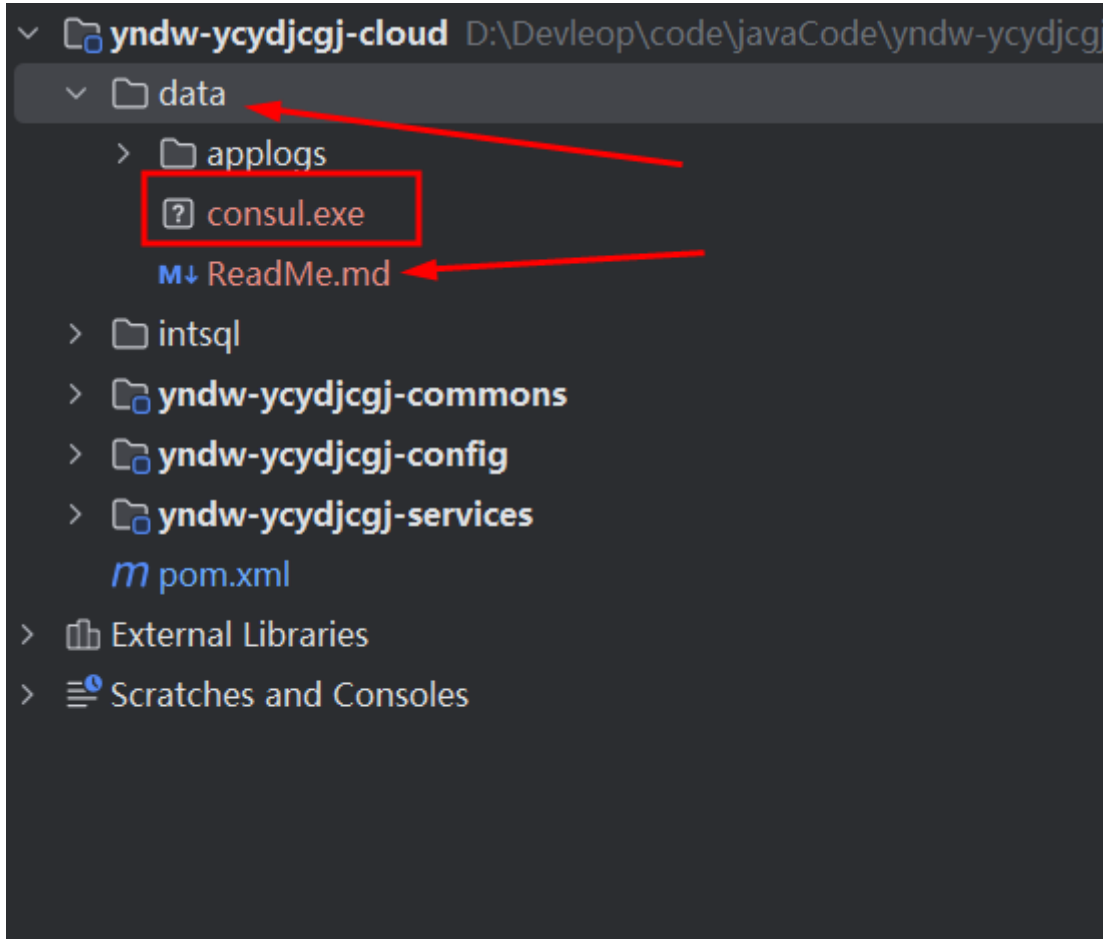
yndw-ycydjcgj-cloud D:\Devleop\code\javaCode\yndw-ycydjcgj
data
applogs
consul.exe
ReadMe.md
intsql
yndw-ycydjcgj-commons
yndw-ycydjcgj-config
yndw-ycydjcgj-services
pom.xml
External Libraries
Scratches and Consoles